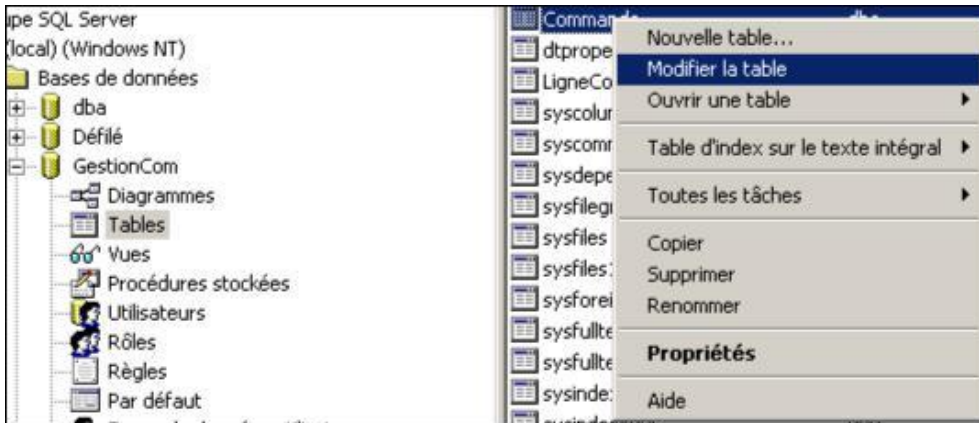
upe SQL Server
(local) (Windows NT)
Bases de données
dba
Défilé
GestionCom
Diagrammes
Tables
Vues
Procédures stockées
Utilisateurs
Rôles
Règles
Par défaut
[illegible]

Comman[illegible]
dtprope
LigneCo
syscolur
syscomr
sysdepe
sysfilegr
sysfiles
sysfiles
sysforei
sysfullte
sysfullte
sysinde
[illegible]

Nouvelle table...
Modifier la table
Ouvrir une table
Table d'index sur le texte intégral
Toutes les tâches
Copier
Supprimer
Renommer
Propriétés
Aide